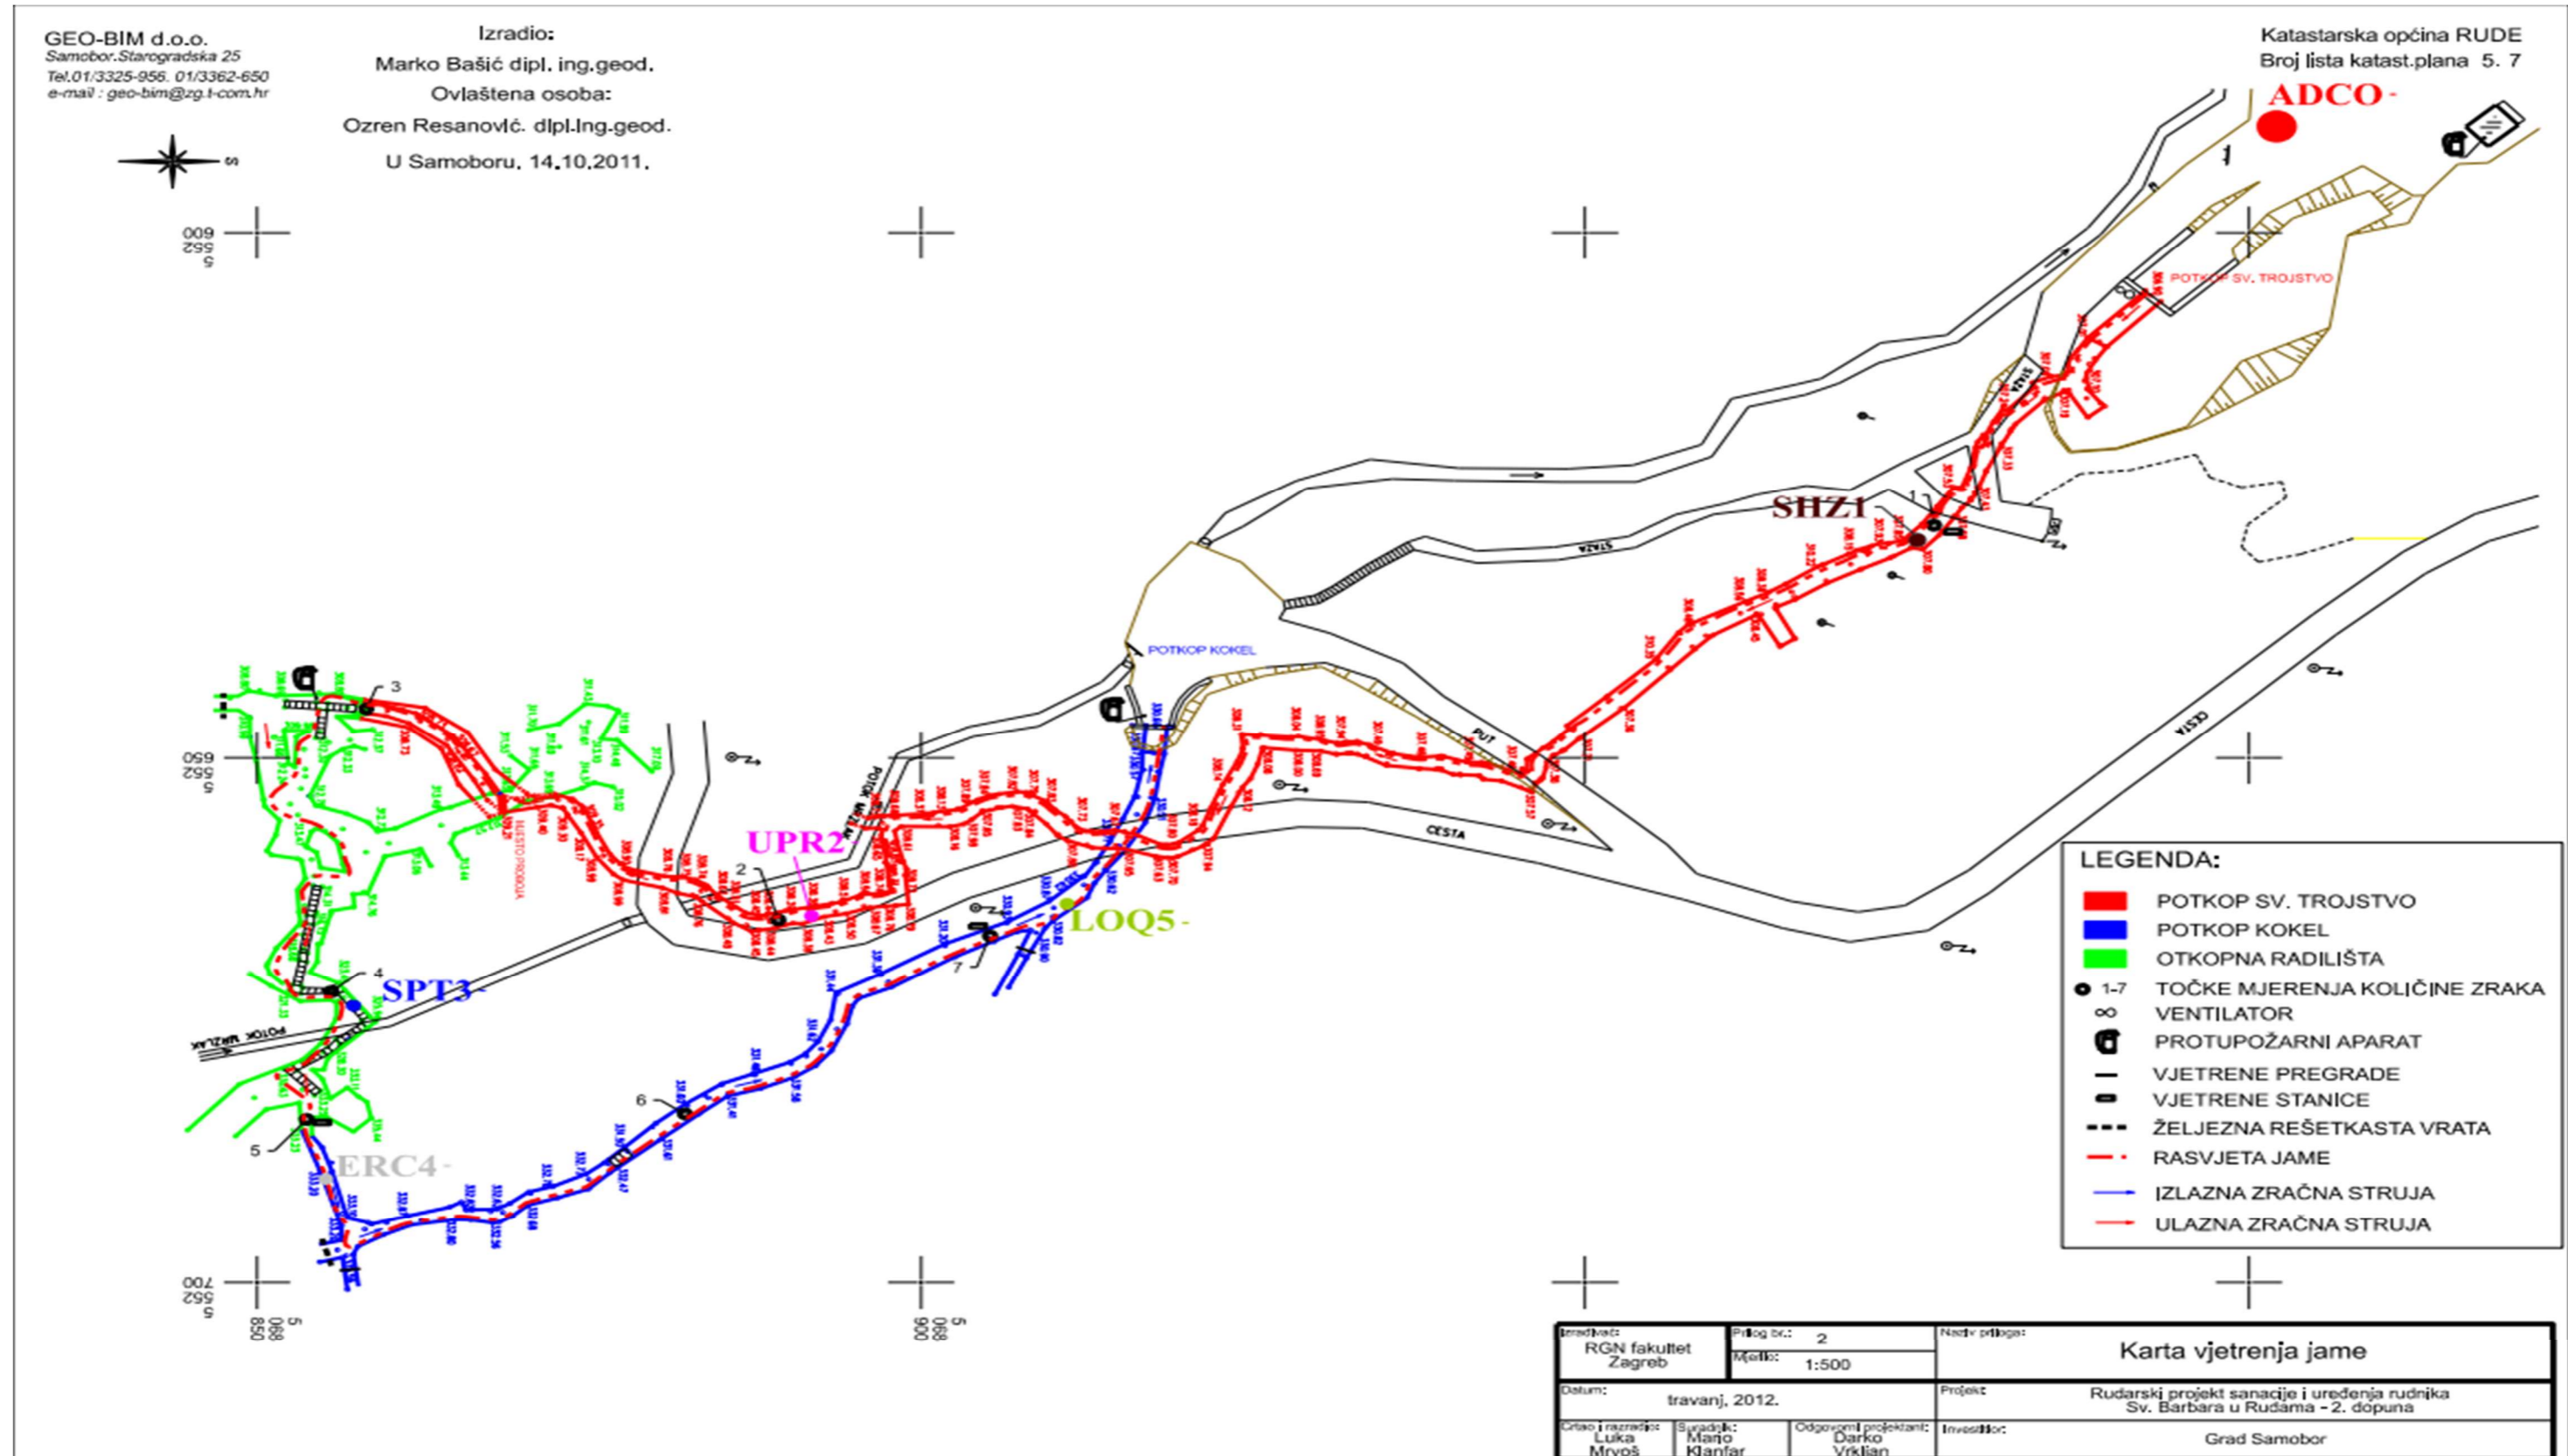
GEO-BIM d.o.o.
Samobor.Starogradska 25
Tel.01/3325-956. 01/3362-650
e-mail : geo-bim@zg.t-com.hr

Izradio:
Marko Bašić dipl. ing.geod.
Ovlaštena osoba:
Ozren Resanović. dipl.ing.geod.
U Samoboru, 14.10.2011.

Katastarska općina RUDE
Broj lista katast.plana 5. 7

S

5 552 600

5 552 650

5 552 700

5 068 850

5 068 900

ADCO

POTKOP SV. TROJSTVO

SHZ1

STAZA

POTKOP KOKEL

PUT

CESTA

POTOK MRZLAK

UPR2

LOQ5

SPT3

ERC4

1

2

3

4

5

6

7

LEGENDA:
POTKOP SV. TROJSTVO
POTKOP KOKEL
OTKOPNA RADILIŠTA
1-7 TOČKE MJERENJA KOLIČINE ZRAKA
VENTILATOR
PROTUPOŽARNI APARAT
VJETRENE PREGRADE
VJETRENE STANICE
ŽELJEZNA REŠETKASTA VRATA
RASVJETA JAME
IZLAZNA ZRAČNA STRUJA
ULAZNA ZRAČNA STRUJA

| Izradivač: RGN fakultet Zagreb | Prilog br.: 2 | Naziv priloga: Karta vjetrenja jame |
|---|---|---|
| | Mjerilo: 1:500 | |
| Datum: travanj, 2012. | | Projekt: Rudarski projekt sanacije i uređenja rudnika Sv. Barbara u Rudama - 2. dopuna |
| Crtao i razradio: Luka Mrvoš | Suradnik: Mario Klanfar | Odgovorni projektant: Darko Vrklian | Investitor: Grad Samobor |